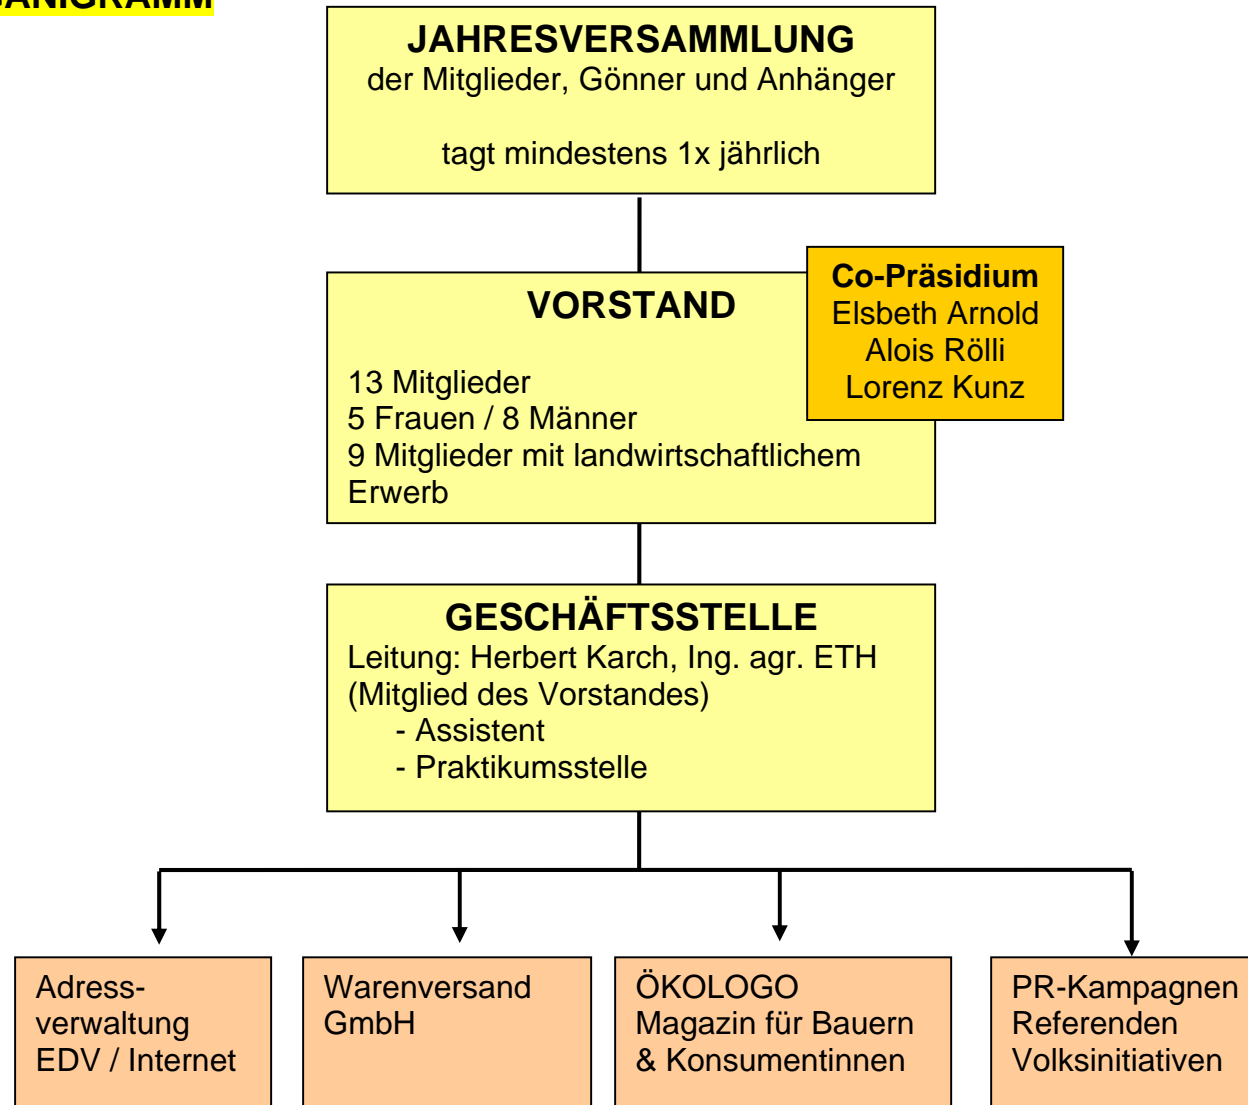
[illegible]ANIGRAMM

JAHRESVERSAMMLUNG
der Mitglieder, Gönner und Anhänger

tagt mindestens 1x jährlich

VORSTAND

13 Mitglieder
5 Frauen / 8 Männer
9 Mitglieder mit landwirtschaftlichem Erwerb

Co-Präsidium
Elsbeth Arnold
Alois Rölli
Lorenz Kunz

GESCHÄFTSSTELLE
Leitung: Herbert Karch, Ing. agr. ETH
(Mitglied des Vorstandes)
- Assistent
- Praktikumsstelle

Adressverwaltung
EDV / Internet

Warenversand
GmbH

ÖKOLOGO
Magazin für Bauern & Konsumentinnen

PR-Kampagnen
Referenden
Volksinitiativen